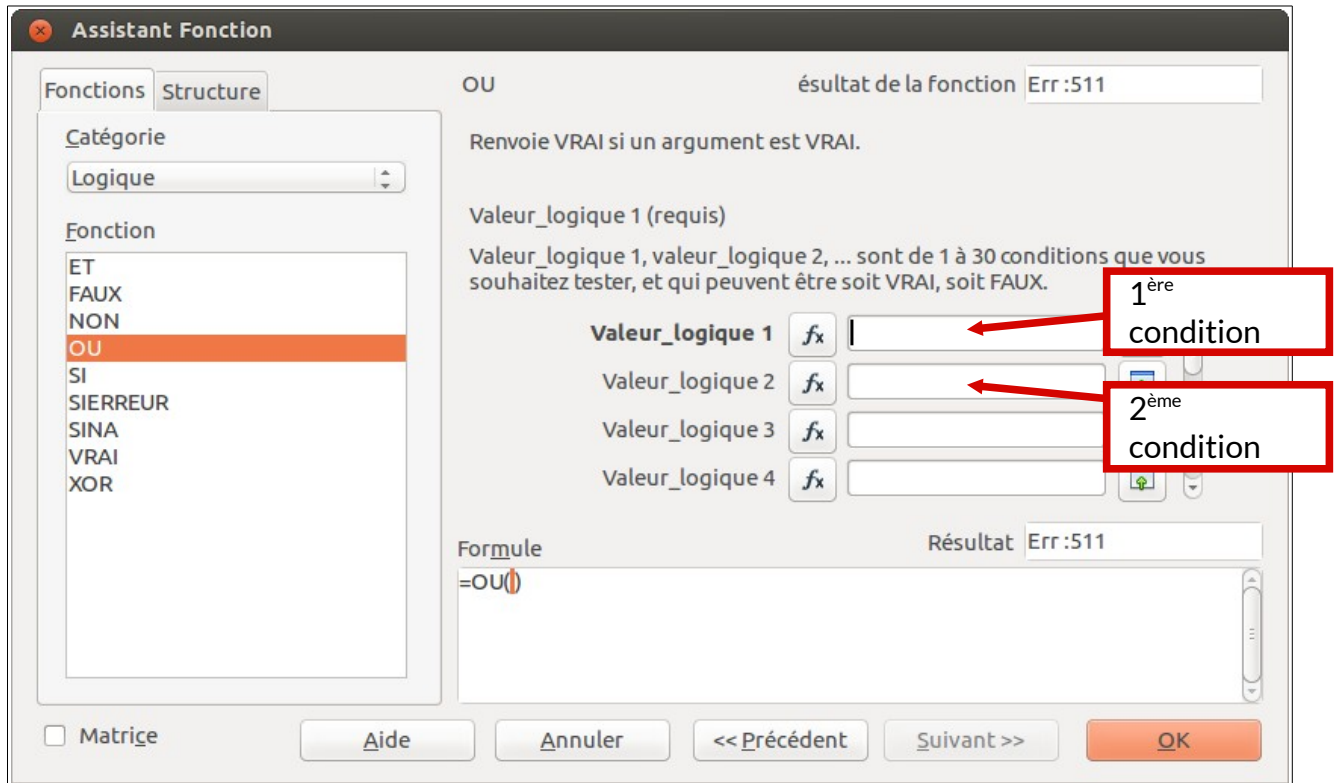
Assistant Fonction

Fonctions | Structure

Catégorie

Logique

Fonction

ET
FAUX
NON
OU
SI
SIERREUR
SINA
VRAI
XOR

OU

ésultat de la fonction Err :511

Renvoie VRAI si un argument est VRAI.

Valeur_logique 1 (requis)

Valeur_logique 1, valeur_logique 2, ... sont de 1 à 30 conditions que vous souhaitez tester, et qui peuvent être soit VRAI, soit FAUX.

Valeur_logique 1 $f_x$

Valeur_logique 2 $f_x$

Valeur_logique 3 $f_x$

Valeur_logique 4 $f_x$

1$^{ère}$ condition

2$^{ème}$ condition

Formule

Résultat Err :511

=OU()

Matrice

Aide

Annuler

<< Précédent

Suivant >>

OK